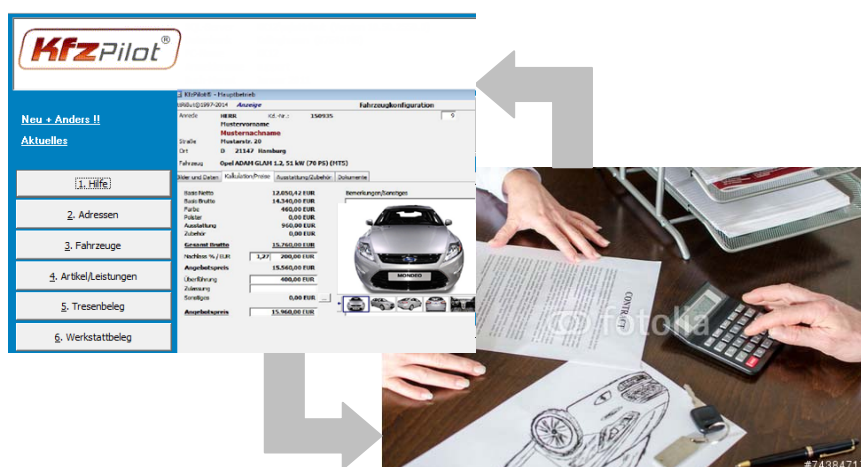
KfzPilot®

Neu + Anders !!

Aktuelles

1. Hilfe

2. Adressen

3. Fahrzeuge

4. Artikel/Leistungen

5. Tresenbeleg

6. Werkstattbeleg

KfzPilot© - Hauptbetrieb

KfzPilot©1997-2014 Anzeige Fahrzeugkonfiguration

Anrede HERR Kd.-Nr.: 150935

Mustervorname

Musternachname

Straße Musterstr. 20

Ort D 21147 Hamburg

Fahrzeug Opel ADAM GLAM 1.2, 51 kW (70 PS) (HTS)

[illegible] und Daten | Kalkulation/Preise | Ausstattung/Zubehör | Dokumente

Bemerkungen/Sonstiges

Basis Netto 12.050,42 EUR

Basis Brutto 14.340,00 EUR

Farbe 460,00 EUR

Polster 0,00 EUR

Ausstattung 960,00 EUR

Zubehör 0,00 EUR

Gesamt Brutto 15.760,00 EUR

Nachlass % / EUR 1,27 200,00 EUR

Angebotspreis 15.560,00 EUR

Überführung 400,00 EUR

Zulassung

Sonstiges 0,00 EUR

Angebotspreis 15.960,00 EUR

MONDEO

CONTRACT

© fotolia

#7438471